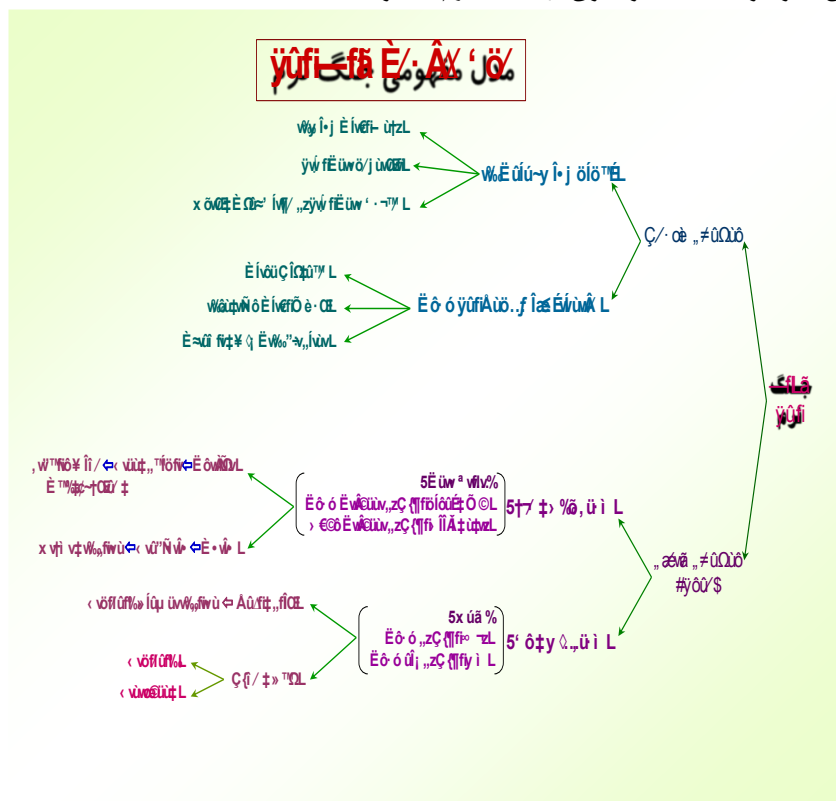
ÿûfi–fã È/·Â¥ ‘ö/

w¥Î•j ÈÍvfi– ù†zL

ÿvfiËüw ö/jùŒL

x õŒ‡ÈŒ≈’Ív/„zÿvfiËüw ‘·¬™L

w‰ËûÍú~y Î•j öÍö™ÉL

Ç/·œè „≠ûΩûô

ÈÍvöùÇÎÇþ™L

wüþvÑôÈÍvfiÕè·ŒL

Ëô ó ÿûfiÀùö..ƒÎæÉvùvÂL

È≈ûï fv‡¥ ◊ Ëw‰”¬„ÍvùvL

ÿûfi

5Ëüw ª wflv%

ËÔó ËwÂüv„zÇ{¶fiöÍôùÉ‡Õ©L

› €©ÕËwÂüv„zÇ{¶fi› ÎÎÄ‡ù‡vzL

5†⁄‡› %ã‚ü ì L

‚W™fiö¥ Îî/⇦‹ vüù‡„™fiöfv⇦ËõwÑŒvL

È™/‡¢~†Œ/‡

x v†i v‡w‰„fivù⇦‹ vü”Ñ vÌ• ⇦È•vÌ• L

„æväð „≠ûΩûô

#ÿôû⁄$

5x úã %

Ëô ó „zÇ{¶fiº ¬zL

Ëô óû¡ „zÇ{¶fiy ì L

5‘ô‡y ◊..„ü ì L

‹ vöflûfl‰» Îûµ üvw‰„fivù ⇦ Åû⁄fi‡„fiŒL

‹ vöflûfl‰L

Ç{i / ‡» ™ŒL

‹ vùwœüù‡L